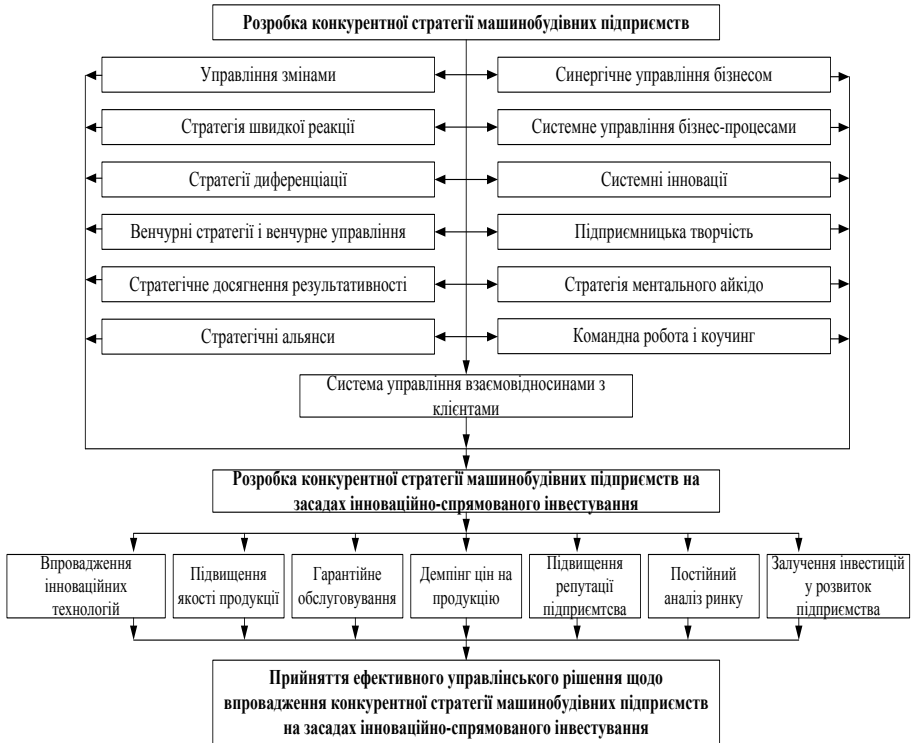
Розробка конкурентної стратегії машинобудівних підприємств

Управління змінами

Синергічне управління бізнесом

Стратегія швидкої реакції

Системне управління бізнес-процесами

Стратегії диференціації

Системні інновації

Венчурні стратегії і венчурне управління

Підприємницька творчість

Стратегічне досягнення результативності

Стратегія ментального айкідо

Стратегічні альянси

Командна робота і коучинг

Система управління взаємовідносинами з клієнтами

Розробка конкурентної стратегії машинобудівних підприємств на засадах інноваційно-спрямованого інвестування

Впровадження інноваційних технологій

Підвищення якості продукції

Гарантійне обслуговування

Демпінг цін на продукцію

Підвищення репутації підприємтсва

Постійний аналіз ринку

Залучення інвестицій у розвиток підприємства

Прийняття ефективного управлінського рішення щодо впровадження конкурентної стратегії машинобудівних підприємств на засадах інноваційно-спрямованого інвестування